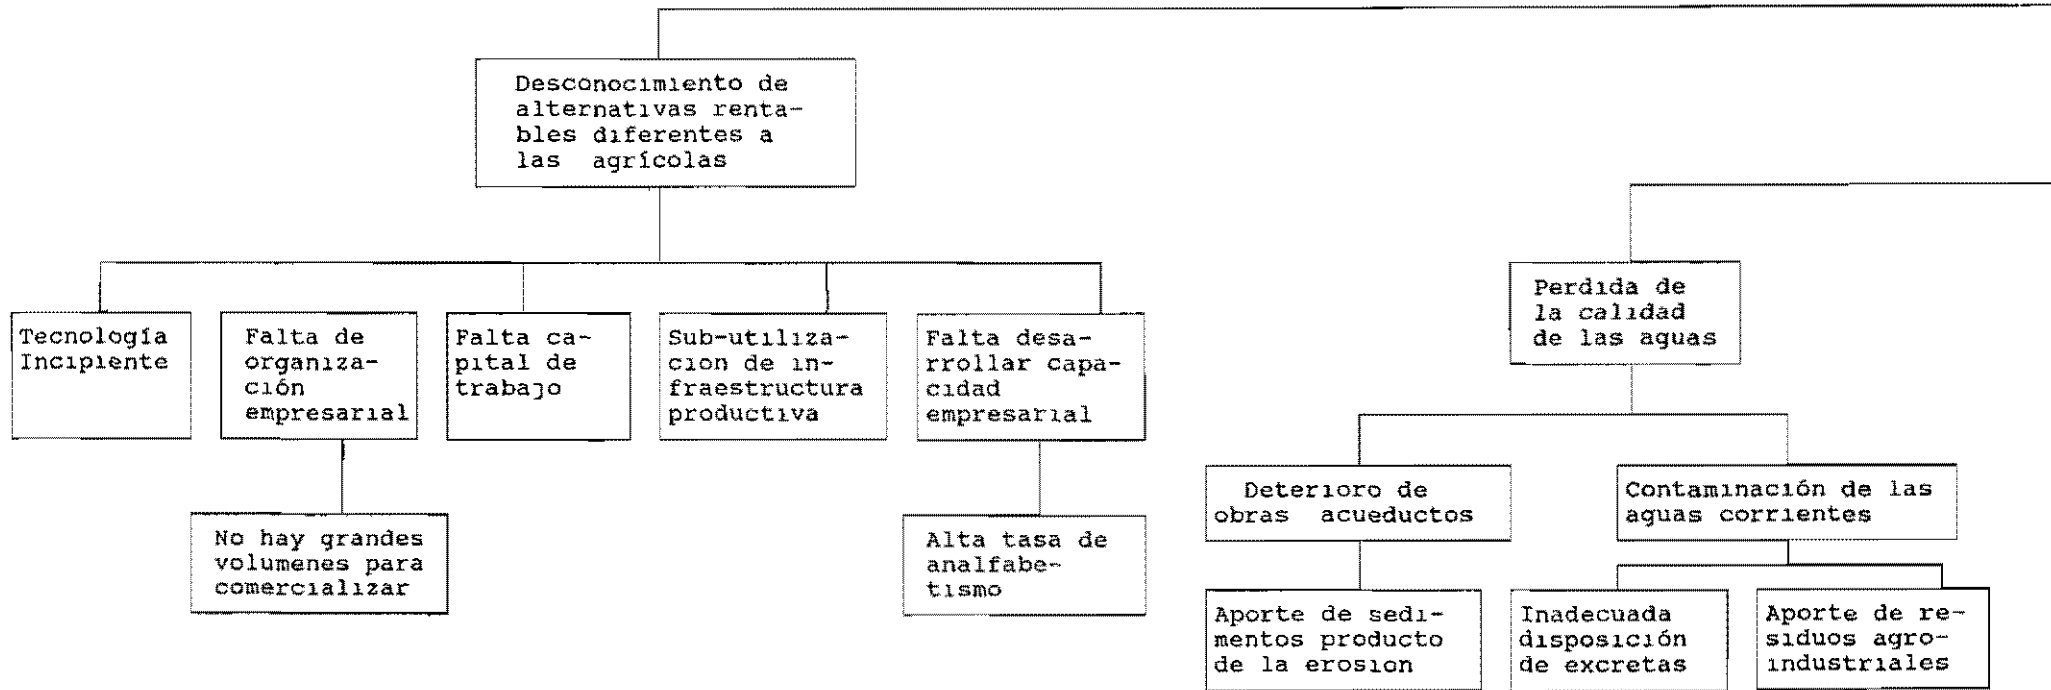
Desconocimiento de alternativas rentables diferentes a las agrícolas

Tecnología Incipiente

Falta de organización empresarial

No hay grandes volumenes para comercializar

Falta capital de trabajo

Sub-utilizacion de infraestructura productiva

Falta desarrollar capacidad empresarial

Alta tasa de analfabetismo

Perdida de la calidad de las aguas

Deterioro de obras acueductos

Aporte de sedimentos producto de la erosion

Contaminación de las aguas corrientes

Inadecuada disposición de excretas

Aporte de residuos agroindustriales